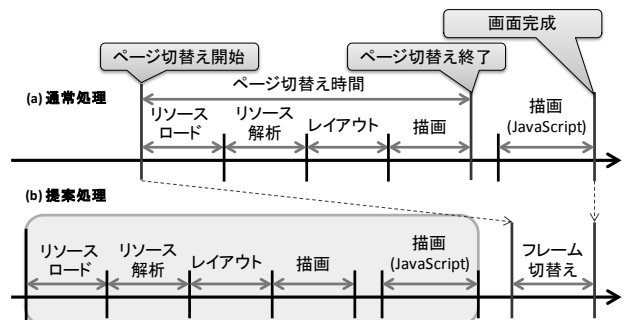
画面完成

ページ切替え開始

ページ切替え終了

ページ切替え時間

(a) 通常処理

リソースロード

リソース解析

レイアウト

描画

描画 (JavaScript)

(b) 提案処理

リソースロード

リソース解析

レイアウト

描画

描画 (JavaScript)

フレーム切替え